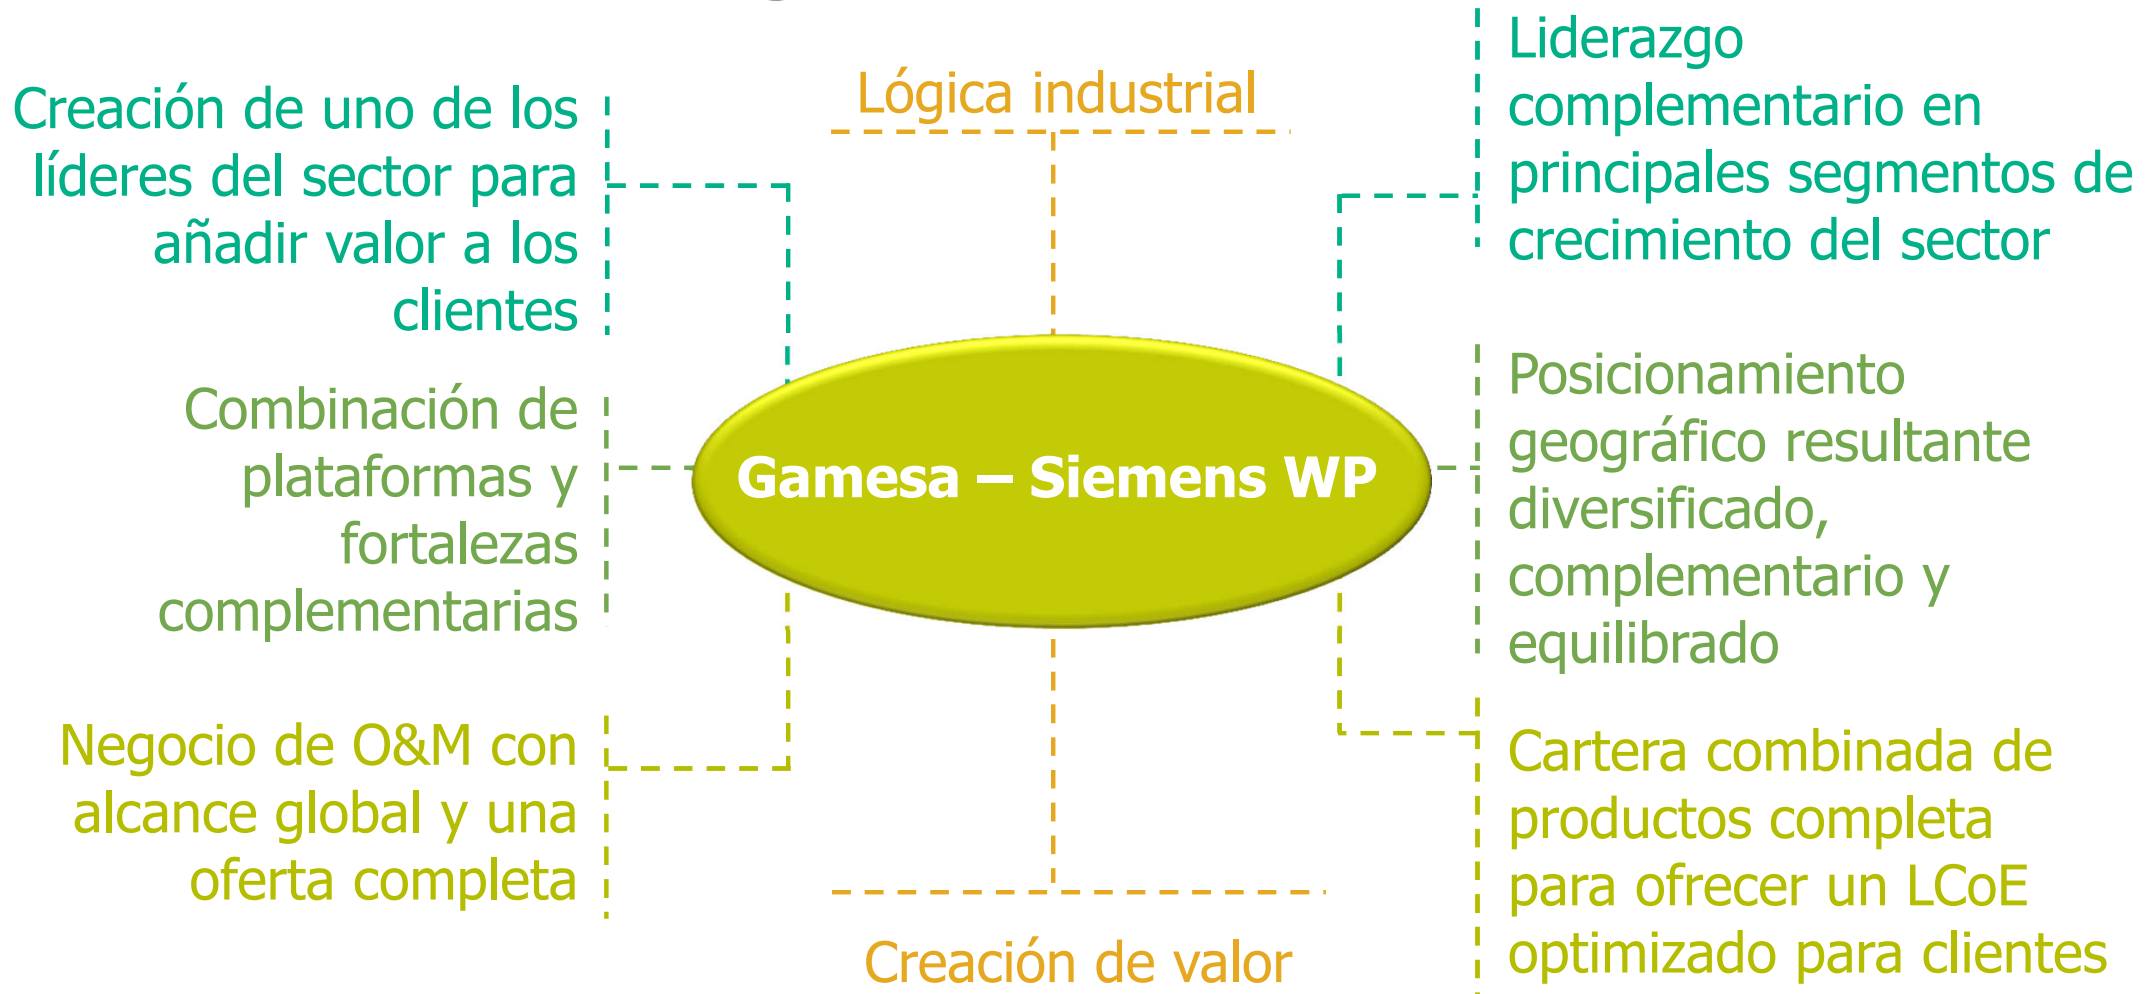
Lógica industrial

Creación de uno de los líderes del sector para añadir valor a los clientes

Liderazgo complementario en principales segmentos de crecimiento del sector

Combinación de plataformas y fortalezas complementarias

Gamesa – Siemens WP

Posicionamiento geográfico resultante diversificado, complementario y equilibrado

Negocio de O&M con alcance global y una oferta completa

Cartera combinada de productos completa para ofrecer un LCoE optimizado para clientes

Creación de valor